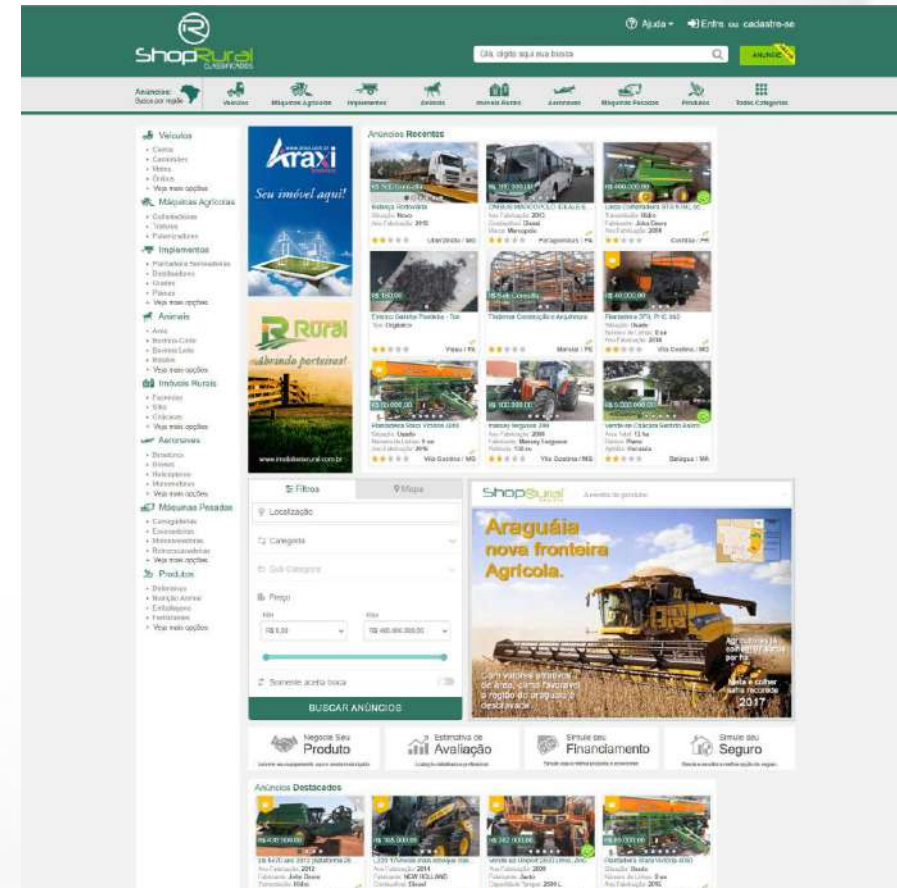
ShopRural CLASSIFICADOS

Ajuda ▾ Entre ou cadastre-se

Olá, digite aqui sua busca

ANUNCIE

Anúncios Busca por região

Veículos Máquinas Agrícolas Implementos Animais Imóveis Rurais Aeronaves Máquinas Pesadas Produtos Todas Categorias

Veículos
• Carros
• Caminhões
• Motos
• Ônibus
• Veja mais opções

Máquinas Agrícolas
• Colheitadeiras
• Tratores
• Pulverizadores

Implementos
• Plantadeira Semeadeira
• Distribuidores
• Grades
• Plainas
• Veja mais opções

Animais
• Aves
• Bovinos Corte
• Bovinos Leite
• Equinos
• Veja mais opções

Imóveis Rurais
• Fazendas
• Sítio
• Chácaras
• Veja mais opções

Aeronaves
• Aviões
• Helicópteros
• Veja mais opções

Máquinas Pesadas
• Carregadeiras
• Escavadeiras
• Motoniveladoras
• Retroescavadeiras
• Veja mais opções

Produtos
• Defensivos
• Nutrição Animal
• Embalagens
• Fertilizantes
• Veja mais opções

Araxi
Seu imóvel aqui!

Rural
Abrindo porteiras!
www.imobiliariarural.com.br

Anúncios Recentes

Rodoviária
Situação: Novo
Ano Fabricação: 2015
Uberlândia / MG

ÔNIBUS MARCOPOLO
Ano Fabricação: 2010
Combustível: Diesel
Marca: Marcopolo
Patos de Minas / PR

R$ 480.000,00
Linda Colheitadeira
Fabricante: John Deere
Ano Fabricação: 2008
Curitiba / PR

R$ 150,00
Esterco Galinha Peneirado
Tipo: Orgânico
Viçosa / PE

R$ Sob Consulta
Tholimax Construção e Arquitetura
Maringá / PR

R$ 48.000,00
Plantadeira
Situação: Usado
Ano Fabricação: 2016
Vila Gaúcha / MG

R$ 30.000,00
Plantadeira Vence Tudo
Situação: Usado
Ano Fabricação: 2016
Vila Gaúcha / MG

R$ 100.000,00
Massey Ferguson
Ano Fabricação: 2009
Fabricante: Massey Ferguson
Vila Gaúcha / MG

R$ 5.000.000,00
Vende-se Chácara
Situação: Plano
Balsas / MA

Filtros
Mapa
Localização
Categoria
Sub Categoria
Preço
Min
R$ 0,00
Max
R$ 400.000.000,00
Somente aceita troca
BUSCAR ANÚNCIOS

ShopRural
Araguáia nova fronteira Agrícola.
2017

Negocie Seu Produto
Estimativa de Avaliação
Simule seu Financiamento
Simule seu Seguro

Anúncios Destacados

R$ 90.000,00
Fabricante: John Deere
Ano Fabricação: 2012

R$ 168.000,00
Ano Fabricação: 2014
Fabricante: NEW HOLLAND
Combustível: Diesel

R$ 282.000,00
Ano Fabricação: 2009
Fabricante: Jacto

R$ 89.000,00
Plantadeira
Situação: Usado
Ano Fabricação: 2015